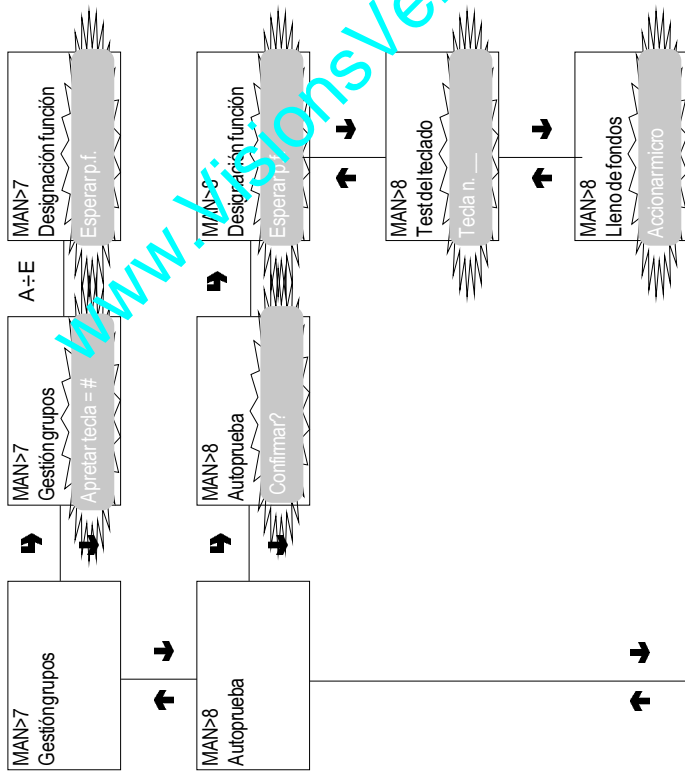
MAN>7
Gestión grupos

MAN>7
Gestión grupos
Apretar tecla = #

A÷E

MAN>7
Designación función
Esperar p.f.

MAN>8
Autoprueba

MAN>8
Autoprueba
Confirmar?

MAN>8
Designación función
Esperar p.f.

MAN>8
Test del teclado
Tecla n. __

MAN>8
Lleno de fondos
Accionar micro

www.VisionsVe